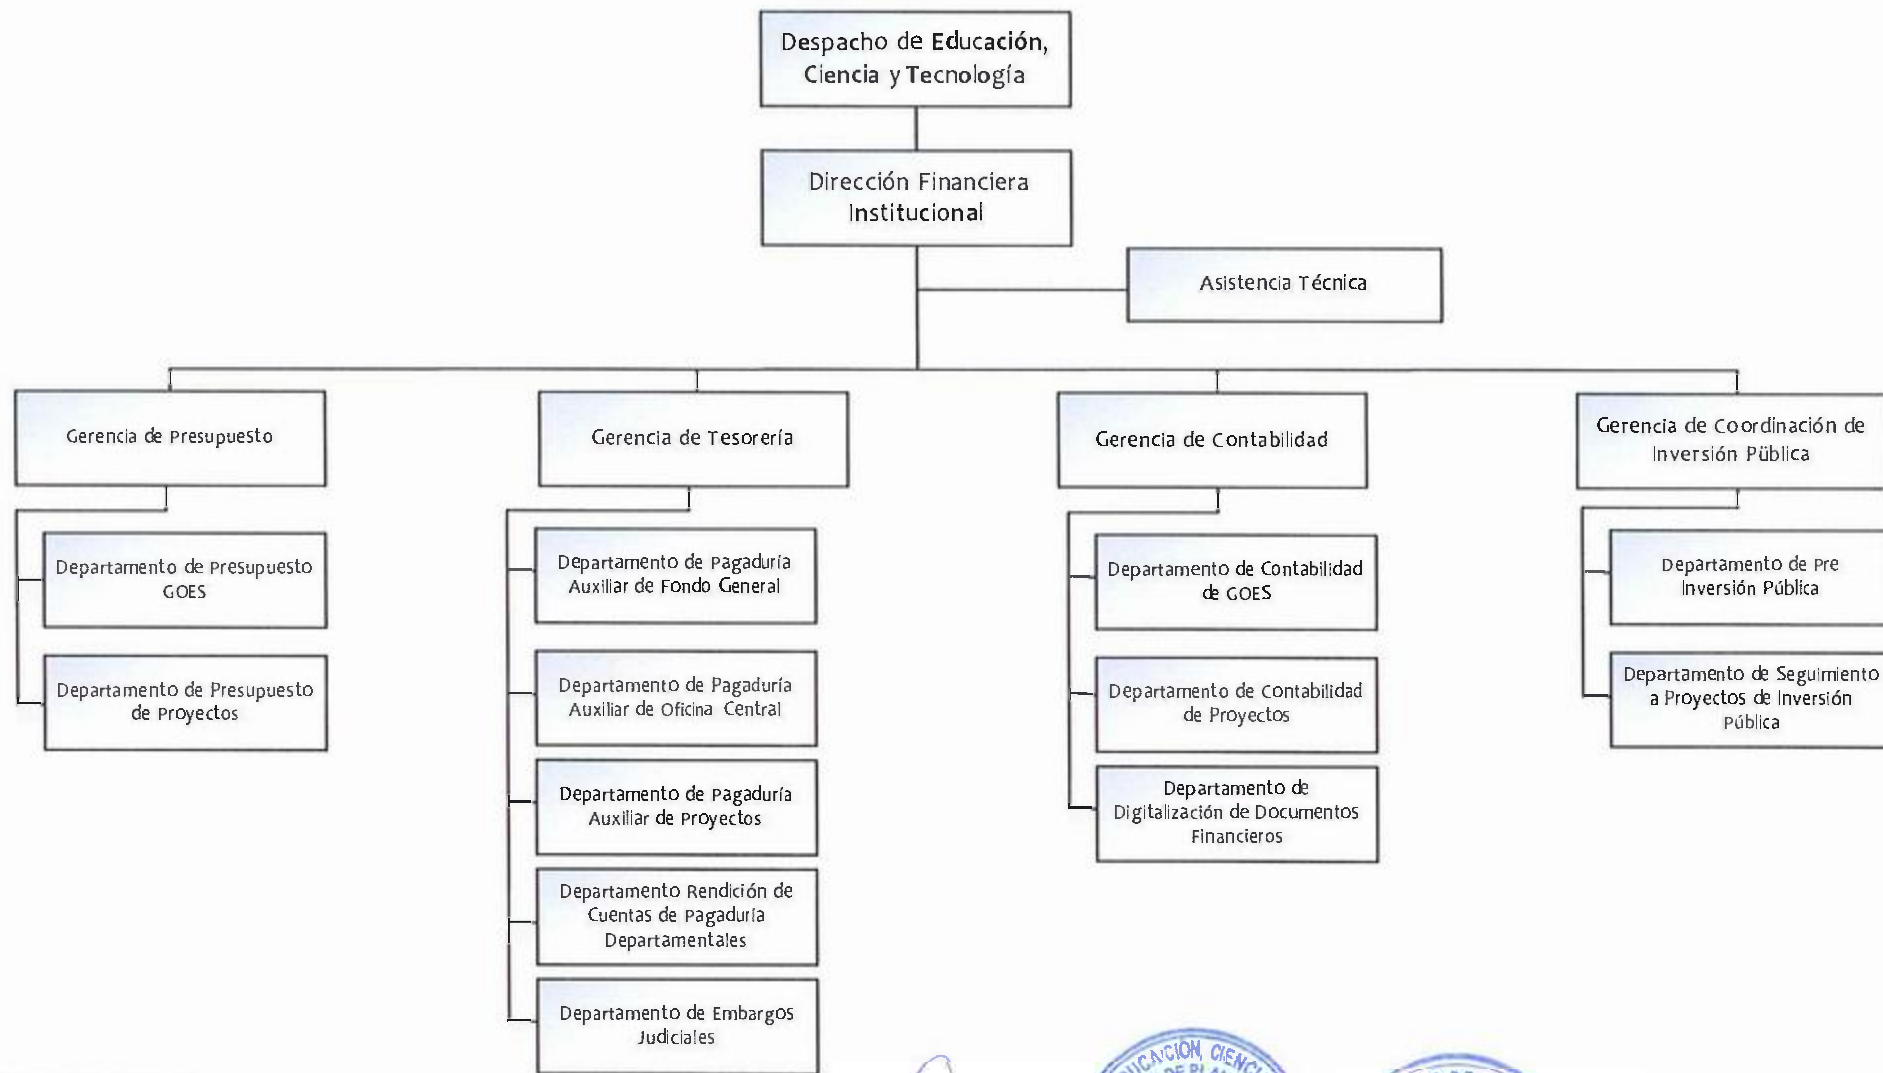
Despacho de Educación, Ciencia y Tecnología

Dirección Financiera Institucional

Asistencia Técnica

Gerencia de Presupuesto

Departamento de Presupuesto GOES

Departamento de Presupuesto de Proyectos

Gerencia de Tesorería

Departamento de Pagaduría Auxiliar de Fondo General

Departamento de Pagaduría Auxiliar de Oficina Central

Departamento de Pagaduría Auxiliar de Proyectos

Departamento Rendición de Cuentas de Pagaduría Departamentales

Departamento de Embargos Judiciales

Gerencia de Contabilidad

Departamento de Contabilidad de GOES

Departamento de Contabilidad de Proyectos

Departamento de Digitalización de Documentos Financieros

Gerencia de Coordinación de Inversión Pública

Departamento de Pre Inversión Pública

Departamento de Seguimiento a Proyectos de Inversión Pública

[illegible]CACION, CIENC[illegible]
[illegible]